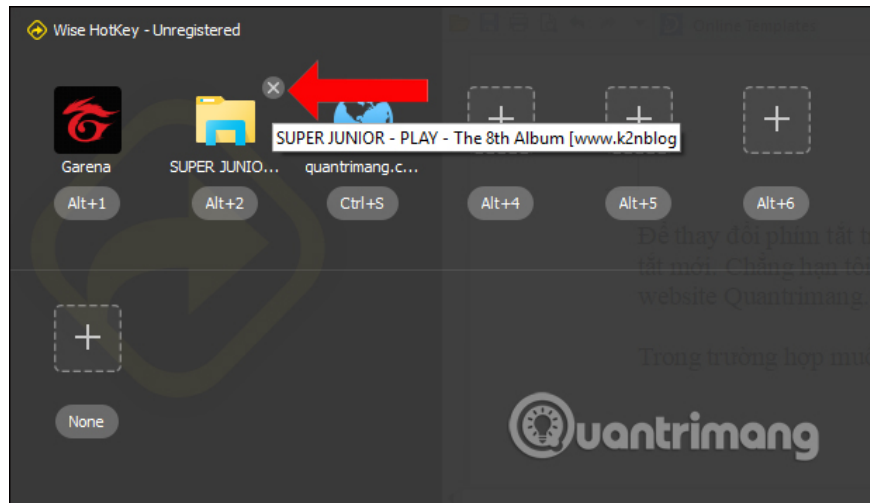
Wise HotKey - Unregistered

Garena
Alt+1

SUPER JUNIO...
Alt+2

SUPER JUNIOR - PLAY - The 8th Album [www.k2nblog

quantrimang.c...
Ctrl+S

Alt+4

Alt+5

Alt+6

None

Để thay đổi phím tắt t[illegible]
tắt mới. Chẳng hạn tô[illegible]
website Quantrimang.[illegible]

Trong trường hợp muố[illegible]

Quantrimang